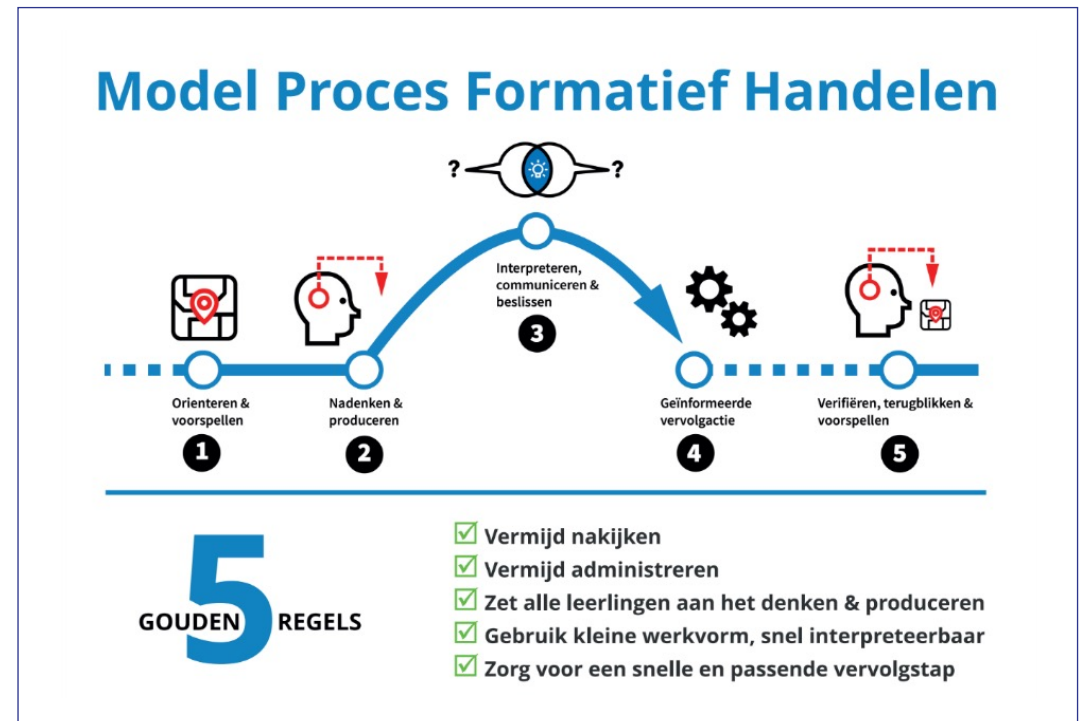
Model Proces Formatief Handelen

? ?

Interpreteren, communiceren & beslissen
3

Orienteren & voorspellen
1

Nadenken & produceren
2

Geïnformeerde vervolgactie
4

Verifiëren, terugblikken & voorspellen
5

GOUDEN 5 REGELS

Vermijd nakijken
Vermijd administreren
Zet alle leerlingen aan het denken & produceren
Gebruik kleine werkvorm, snel interpreteerbaar
Zorg voor een snelle en passende vervolgstap